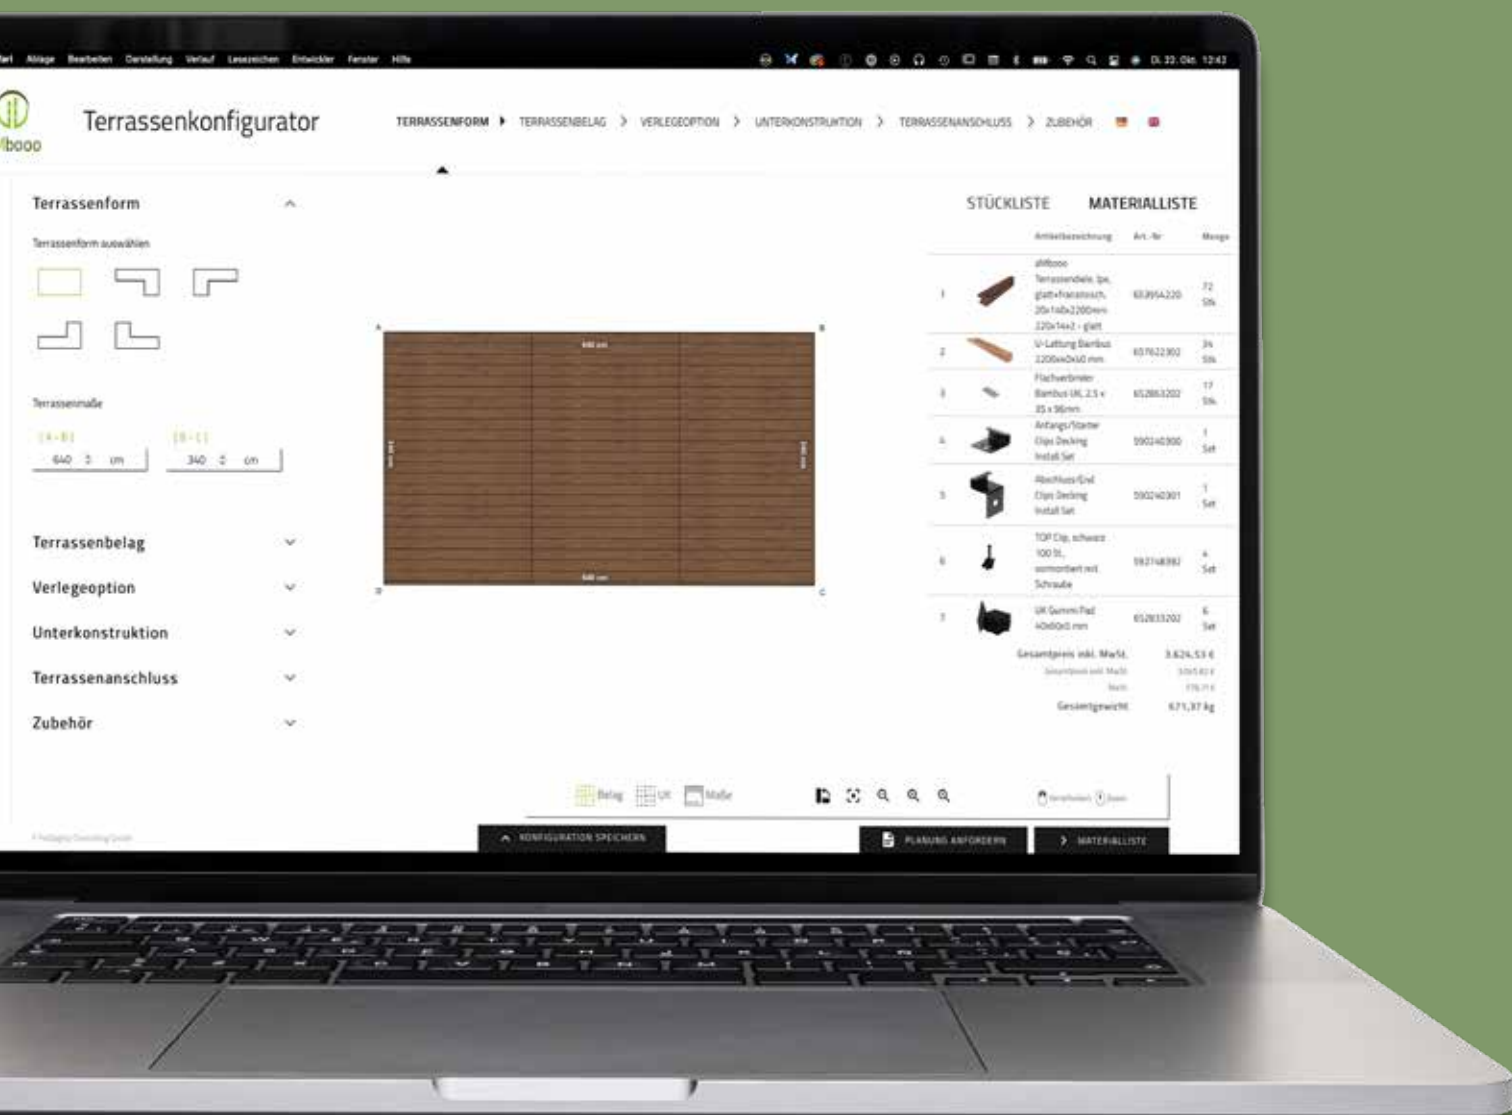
tei Ablage Bearbeiten Darstellung Verlauf Lesezeichen Entwickler Fenster Hilfe

Di. 22. Okt. 12:43

llbooo

Terrassenkonfigurator

TERRASSENFORM ▸ TERRASSENBELAG > VERLEGEOPTION > UNTERKONSTRUKTION > TERRASSENANSCHLUSS > ZUBEHÖR

Terrassenform

Terrassenform auswählen

Terrassenmaße

[A - B] 640 cm

[B - C] 340 cm

Terrassenbelag

Verlegeoption

Unterkonstruktion

Terrassenanschluss

Zubehör

A B C D

640 cm

340 cm

STÜCKLISTE MATERIALLISTE

| | | Artikelbezeichnung | Art.-Nr. | Menge |
|---|---|---|---|---|
| 1 | | allbooo Terrassendiele, Ipe, glatt+fransitosch, 20x140x2200mm 220x14x2 - glatt | 653954220 | 72 Stk |
| 2 | | U-Lattung Bambus 2200x40x60 mm | 657622302 | 34 Stk |
| 3 | | Flachverbinder Bambus UK, 2,5 x 35 x 56mm | 652863202 | 17 Stk |
| 4 | | Anfangs/Starter Clips Decking Install Set | 590240300 | 1 Set |
| 5 | | Abschluss/End Clips Decking Install Set | 590240301 | 1 Set |
| 6 | | TOP Clip, schwarz 100 St., vormontiert mit Schraube | 592748982 | 4 Set |
| 7 | | UK Gummi Pad 40x60x3 mm | 652833202 | 6 Set |

Gesamtpreis inkl. MwSt. 3.624,53 €

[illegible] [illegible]

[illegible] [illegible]

Gesamtgewicht 671,37 kg

Belag UK Maße

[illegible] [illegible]

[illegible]

KONFIGURATION SPEICHERN

PLANUNG ANFORDERN

MATERIALLISTE